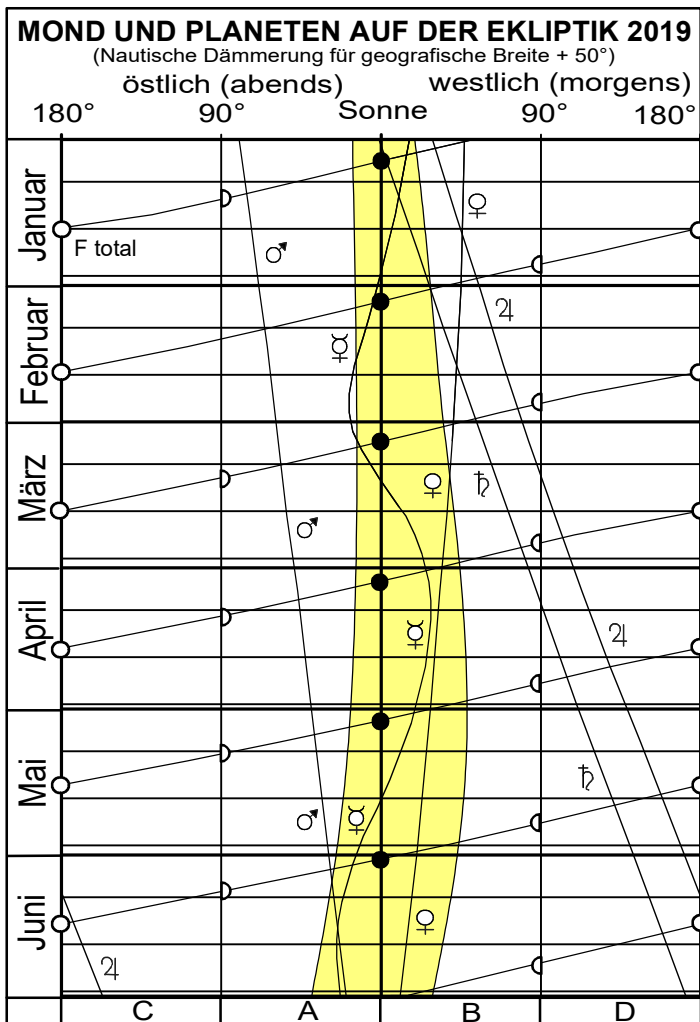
MOND UND PLANETEN AUF DER EKLIPTIK 2019
(Nautische Dämmerung für geografische Breite + 50°)
östlich (abends) westlich (morgens)
180° 90° Sonne 90° 180°

Januar
F total
♂ ♀

Februar
☿ ♃

März
♀ ♄ ♂

April
☿ ♃

Mai
♄ ♂ ☿

Juni
♀ ♃

C A B D